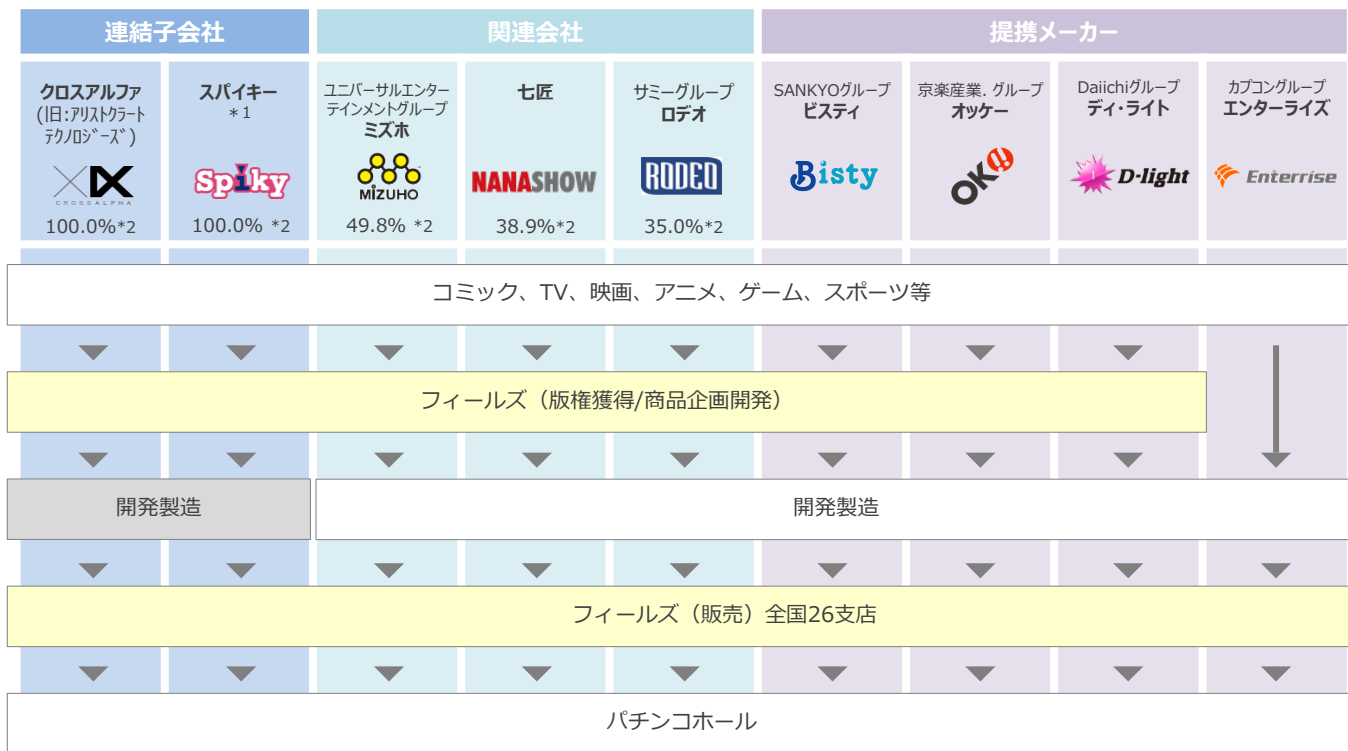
連結子会社

関連会社

提携メーカー

クロスアルファ
（旧：アリストクラートテクノロジーズ）
CROSSALPHA
100.0%*2

スパイキー
＊1
Spiky
100.0% *2

ユニバーサルエンターテインメントグループ
ミズホ
MIZUHO
49.8% *2

七匠
NANASHOW
38.9%*2

サミーグループ
ロデオ
RODEO
35.0%*2

SANKYOグループ
ビスティ
Bisty

京楽産業. グループ
オッケー
OK!!

Daiichiグループ
ディ・ライト
D-light

カプコングループ
エンターライズ
Enterrise

コミック、TV、映画、アニメ、ゲーム、スポーツ等

フィールズ（版権獲得/商品企画開発）

開発製造

開発製造

フィールズ（販売）全国26支店

パチンコホール